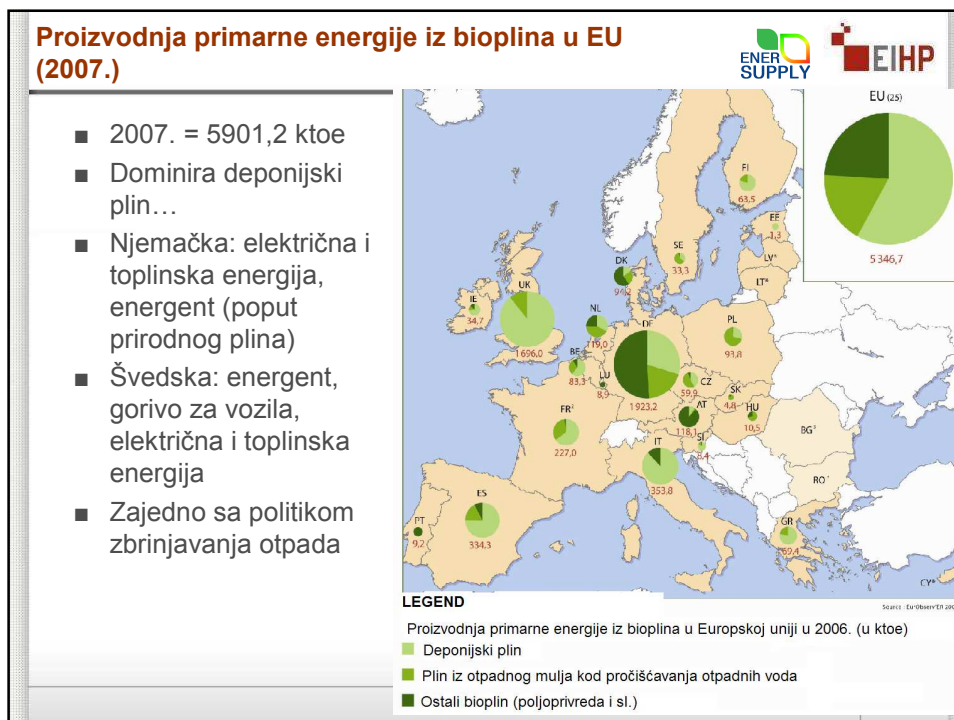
Proizvodnja primarne energije iz bioplina u EU (2007.)

ENER SUPPLY

EIHP

■ 2007. = 5901,2 ktoe
■ Dominira deponijski plin…
■ Njemačka: električna i toplinska energija, energent (poput prirodnog plina)
■ Švedska: energent, gorivo za vozila, električna i toplinska energija
■ Zajedno sa politikom zbrinjavanja otpada

EU (25)
5 346,7

FI 63,5
EE 1,3
SE 33,3
LV*
LT*
DK 96,2
IE 34,7
UK 1 696,0
NL 119,0
DE 1 923,2
PL 93,8
BE 83,3
LU 8,9
CZ 59,9
SK 4,4
AT 118,1
HU 10,5
FR* 227,0
SI 8,4
BG*
RO*
IT 353,8
ES 334,3
PT 9,2
GR 69,4
CY*

Source : EurObserv'ER 20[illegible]

LEGEND
Proizvodnja primarne energije iz bioplina u Europskoj uniji u 2006. (u ktoe)
Deponijski plin
Plin iz otpadnog mulja kod pročišćavanja otpadnih voda
Ostali bioplin (poljoprivreda i sl.)